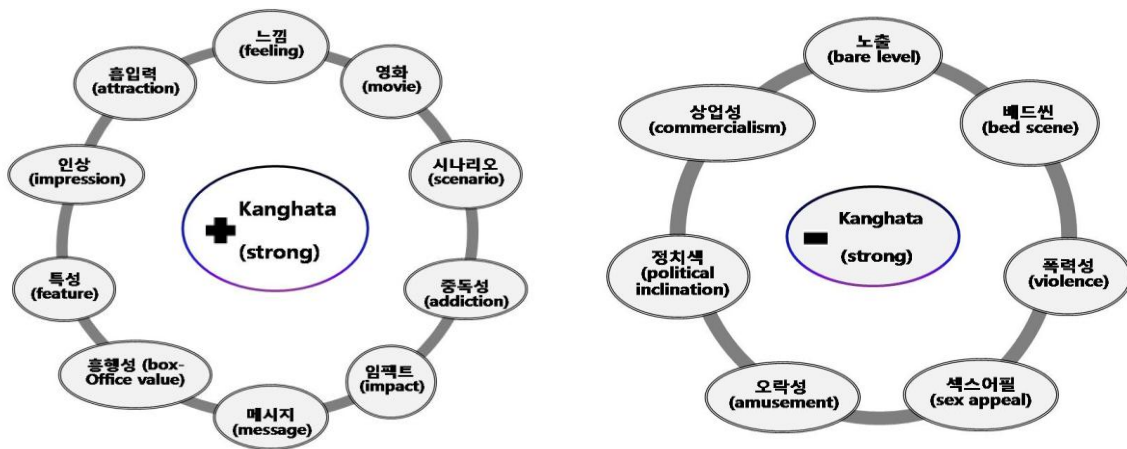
느낌
(feeling)

영화
(movie)

시나리오
(scenario)

중독성
(addiction)

임팩트
(impact)

메시지
(message)

흥행성 (box-Office value)

특성
(feature)

인상
(impression)

흡입력
(attraction)

Kanghata
(strong)

노출
(bare level)

베드씬
(bed scene)

폭력성
(violence)

섹스어필
(sex appeal)

오락성
(amusement)

정치색
(political inclination)

상업성
(commercialism)

Kanghata
(strong)